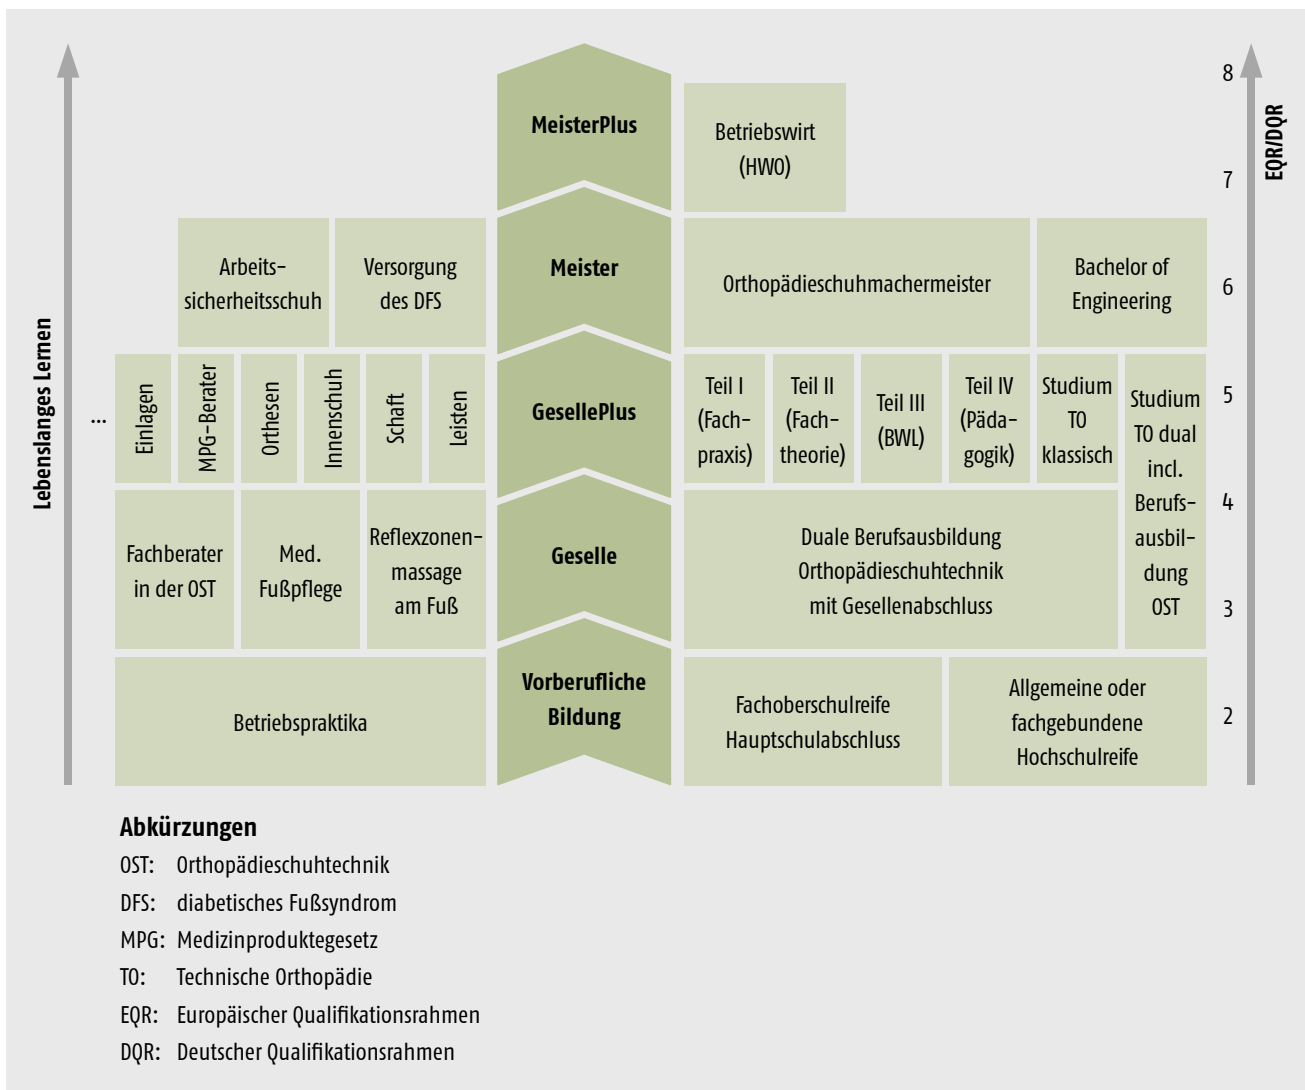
Lebenslanges Lernen

MeisterPlus

Betriebswirt (HWO)

Arbeitssicherheitsschuh

Versorgung des DFS

Meister

Orthopädieschuhmachermeister

Bachelor of Engineering

...

Einlagen

MPG-Berater

Orthesen

Innenschuh

Schaft

Leisten

GesellePlus

Teil I (Fachpraxis)

Teil II (Fachtheorie)

Teil III (BWL)

Teil IV (Pädagogik)

Studium TO klassisch

Studium TO dual incl. Berufsausbildung OST

Fachberater in der OST

Med. Fußpflege

Reflexzonenmassage am Fuß

Geselle

Duale Berufsausbildung Orthopädieschuhtechnik mit Gesellenabschluss

Betriebspraktika

Vorberufliche Bildung

Fachoberschulreife Hauptschulabschluss

Allgemeine oder fachgebundene Hochschulreife

8
7
6
5
4
3
2

EQR/DQR

Abkürzungen
OST: Orthopädieschuhtechnik
DFS: diabetisches Fußsyndrom
MPG: Medizinproduktegesetz
TO: Technische Orthopädie
EQR: Europäischer Qualifikationsrahmen
DQR: Deutscher Qualifikationsrahmen